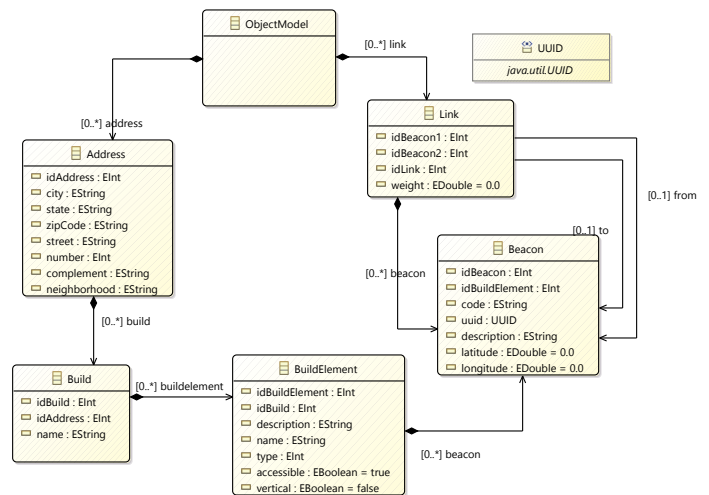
ObjectModel

[0..*] link

UUID
java.util.UUID

[0..*] address

Link
idBeacon1 : EInt
idBeacon2 : EInt
idLink : EInt
weight : EDouble = 0.0

Address
idAddress : EInt
city : EString
state : EString
zipCode : EString
street : EString
number : EInt
complement : EString
neighborhood : EString

[0..1] from

[0..1] to

Beacon
idBeacon : EInt
idBuildElement : EInt
code : EString
uuid : UUID
description : EString
latitude : EDouble = 0.0
longitude : EDouble = 0.0

[0..*] beacon

[0..*] build

Build
idBuild : EInt
idAddress : EInt
name : EString

[0..*] buildelement

BuildElement
idBuildElement : EInt
idBuild : EInt
description : EString
name : EString
type : EInt
accessible : EBoolean = true
vertical : EBoolean = false

[0..*] beacon